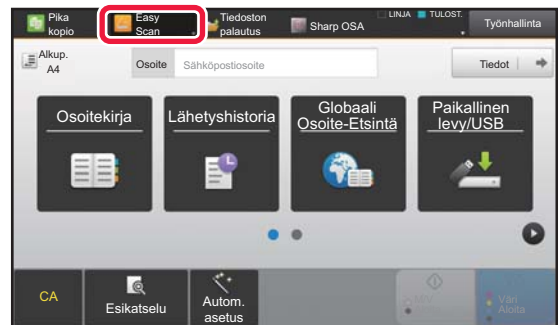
Pika kopio

Easy Scan

Tiedoston palautus

Sharp OSA

LINJA TULOST.

Työnhallinta

Alkup. A4

Osoite

Sähköpostiosoite

Tiedot

Osoitekirja

Lähetyshistoria

Globaali Osoite-Etsintä

Paikallinen levy/USB

CA

Esikatselu

Autom. asetus

Väri

Väri Aloita